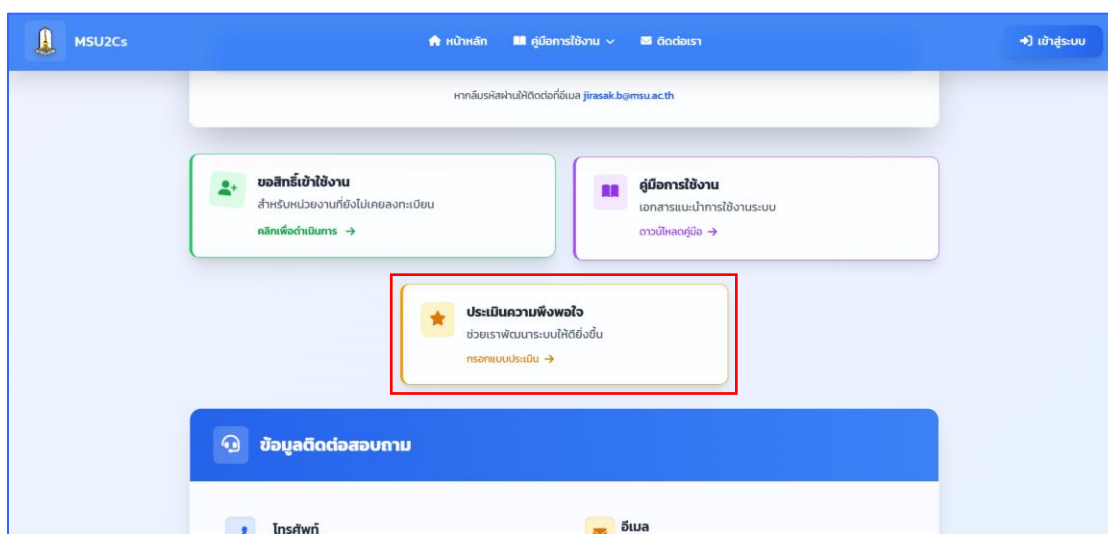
MSU2Cs

หน้าหลัก คู่มือการใช้งาน ติดต่อเรา

เข้าสู่ระบบ

หากลืมรหัสผ่านให้ติดต่อที่อีเมล jirasak.b@msu.ac.th

ขอสิทธิ์เข้าใช้งาน
สำหรับหน่วยงานที่ยังไม่เคยลงทะเบียน
คลิกเพื่อดำเนินการ →

คู่มือการใช้งาน
เอกสารแนะนำการใช้งานระบบ
ดาวน์โหลดคู่มือ →

ประเมินความพึงพอใจ
ช่วยเราพัฒนาระบบให้ดียิ่งขึ้น
กรอกแบบประเมิน →

ข้อมูลติดต่อสอบถาม

โทรศัพท์

อีเมล